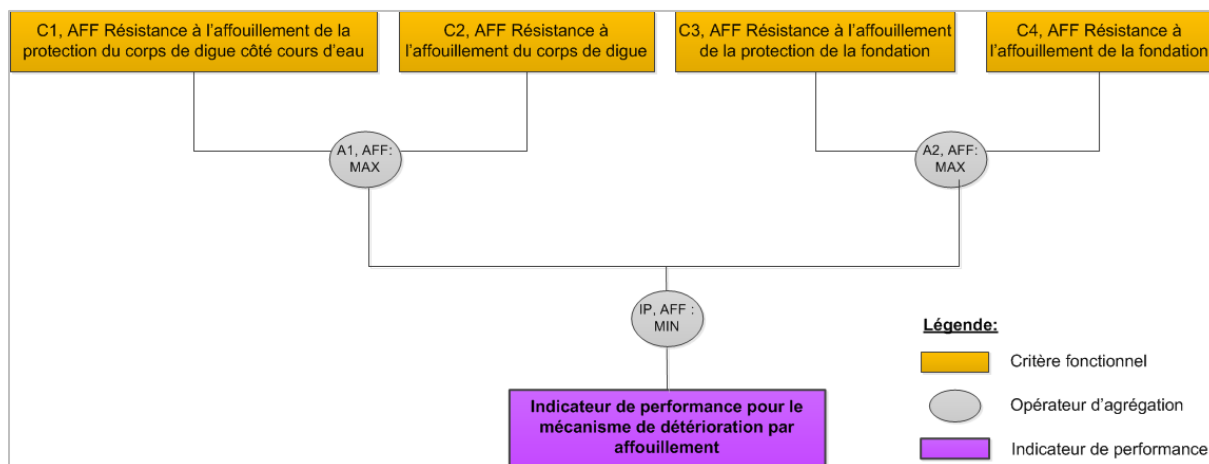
C1, AFF Résistance à l'affouillement de la protection du corps de digue côté cours d'eau

C2, AFF Résistance à l'affouillement du corps de digue

C3, AFF Résistance à l'affouillement de la protection de la fondation

C4, AFF Résistance à l'affouillement de la fondation

A1, AFF: MAX

A2, AFF: MAX

IP, AFF : MIN

Indicateur de performance pour le mécanisme de détérioration par affouillement

Légende:

Critère fonctionnel

Opérateur d'agrégation

Indicateur de performance